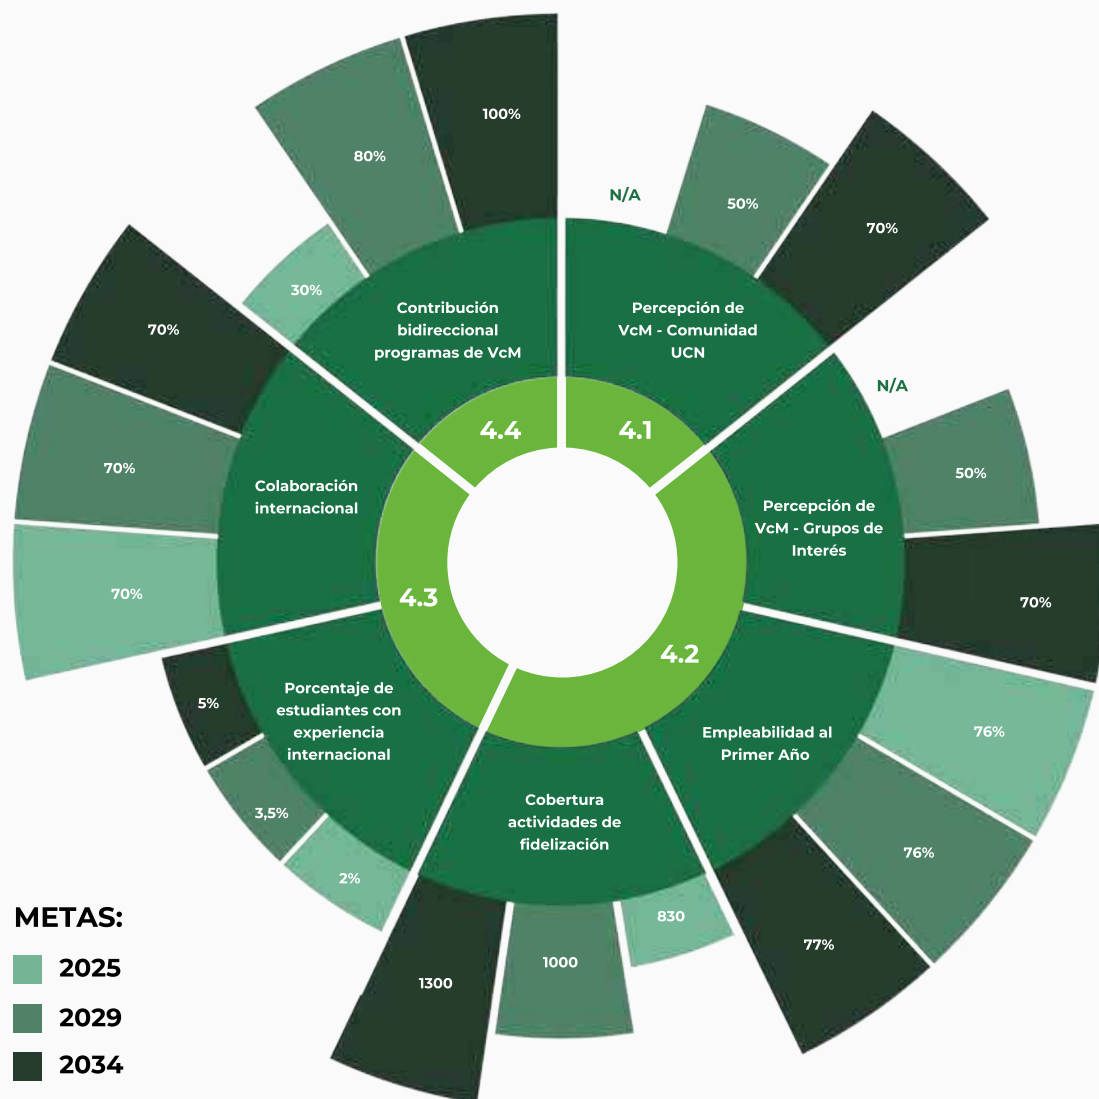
30%

80%

100%

Contribución bidireccional programas de VcM

N/A

50%

70%

Percepción de VcM - Comunidad UCN

N/A

50%

Percepción de VcM - Grupos de Interés

70%

70%

70%

70%

Colaboración internacional

4.4

4.1

4.3

4.2

76%

Empleabilidad al Primer Año

76%

77%

5%

Porcentaje de estudiantes con experiencia internacional

3,5%

2%

Cobertura actividades de fidelización

830

1000

1300

METAS:

2025

2029

2034